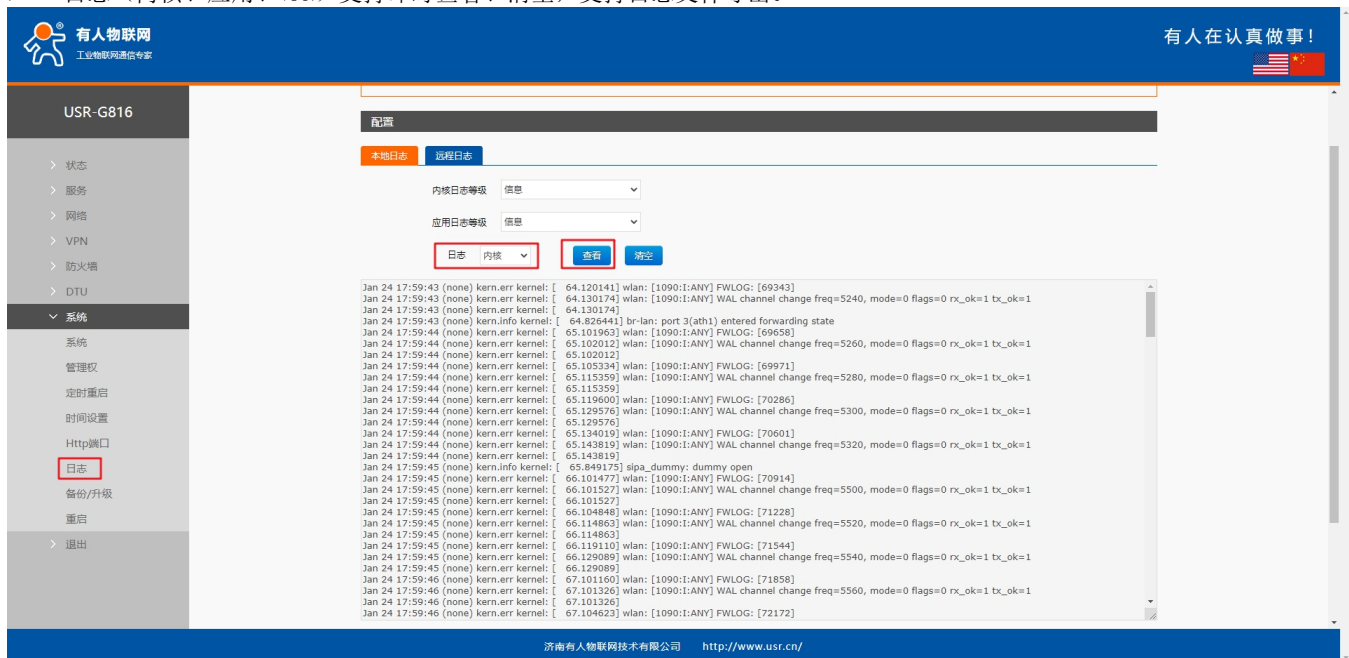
有人物联网
工业物联网通信专家

有人在认真做事！

USR-G816

状态
服务
网络
VPN
防火墙
DTU
系统
系统
管理权
定时重启
时间设置
Http端口
日志
备份/升级
重启
退出

配置

本地日志 远程日志

内核日志等级 信息

应用日志等级 信息

日志 内核 查看 清空

Jan 24 17:59:43 (none) kern.err kernel: [ 64.120141] wlan: [1090:I:ANY] FWLOG: [69343]
Jan 24 17:59:43 (none) kern.err kernel: [ 64.130174] wlan: [1090:I:ANY] WAL channel change freq=5240, mode=0 flags=0 rx_ok=1 tx_ok=1
Jan 24 17:59:43 (none) kern.err kernel: [ 64.130174]
Jan 24 17:59:43 (none) kern.info kernel: [ 64.826441] br-lan: port 3(ath1) entered forwarding state
Jan 24 17:59:44 (none) kern.err kernel: [ 65.101963] wlan: [1090:I:ANY] FWLOG: [69658]
Jan 24 17:59:44 (none) kern.err kernel: [ 65.102012] wlan: [1090:I:ANY] WAL channel change freq=5260, mode=0 flags=0 rx_ok=1 tx_ok=1
Jan 24 17:59:44 (none) kern.err kernel: [ 65.102012]
Jan 24 17:59:44 (none) kern.err kernel: [ 65.105334] wlan: [1090:I:ANY] FWLOG: [69971]
Jan 24 17:59:44 (none) kern.err kernel: [ 65.115359] wlan: [1090:I:ANY] WAL channel change freq=5280, mode=0 flags=0 rx_ok=1 tx_ok=1
Jan 24 17:59:44 (none) kern.err kernel: [ 65.115359]
Jan 24 17:59:44 (none) kern.err kernel: [ 65.119600] wlan: [1090:I:ANY] FWLOG: [70286]
Jan 24 17:59:44 (none) kern.err kernel: [ 65.129576] wlan: [1090:I:ANY] WAL channel change freq=5300, mode=0 flags=0 rx_ok=1 tx_ok=1
Jan 24 17:59:44 (none) kern.err kernel: [ 65.129576]
Jan 24 17:59:44 (none) kern.err kernel: [ 65.134019] wlan: [1090:I:ANY] FWLOG: [70601]
Jan 24 17:59:44 (none) kern.err kernel: [ 65.143819] wlan: [1090:I:ANY] WAL channel change freq=5320, mode=0 flags=0 rx_ok=1 tx_ok=1
Jan 24 17:59:44 (none) kern.err kernel: [ 65.143819]
Jan 24 17:59:45 (none) kern.info kernel: [ 65.849175] sipa_dummy: dummy open
Jan 24 17:59:45 (none) kern.err kernel: [ 66.101477] wlan: [1090:I:ANY] FWLOG: [70914]
Jan 24 17:59:45 (none) kern.err kernel: [ 66.101527] wlan: [1090:I:ANY] WAL channel change freq=5500, mode=0 flags=0 rx_ok=1 tx_ok=1
Jan 24 17:59:45 (none) kern.err kernel: [ 66.101527]
Jan 24 17:59:45 (none) kern.err kernel: [ 66.104848] wlan: [1090:I:ANY] FWLOG: [71228]
Jan 24 17:59:45 (none) kern.err kernel: [ 66.114863] wlan: [1090:I:ANY] WAL channel change freq=5520, mode=0 flags=0 rx_ok=1 tx_ok=1
Jan 24 17:59:45 (none) kern.err kernel: [ 66.114863]
Jan 24 17:59:45 (none) kern.err kernel: [ 66.119110] wlan: [1090:I:ANY] FWLOG: [71544]
Jan 24 17:59:45 (none) kern.err kernel: [ 66.129089] wlan: [1090:I:ANY] WAL channel change freq=5540, mode=0 flags=0 rx_ok=1 tx_ok=1
Jan 24 17:59:45 (none) kern.err kernel: [ 66.129089]
Jan 24 17:59:46 (none) kern.err kernel: [ 67.101160] wlan: [1090:I:ANY] FWLOG: [71858]
Jan 24 17:59:46 (none) kern.err kernel: [ 67.101326] wlan: [1090:I:ANY] WAL channel change freq=5560, mode=0 flags=0 rx_ok=1 tx_ok=1
Jan 24 17:59:46 (none) kern.err kernel: [ 67.101326]
Jan 24 17:59:46 (none) kern.err kernel: [ 67.104623] wlan: [1090:I:ANY] FWLOG: [72172]

济南有人物联网技术有限公司 http://www.usr.cn/